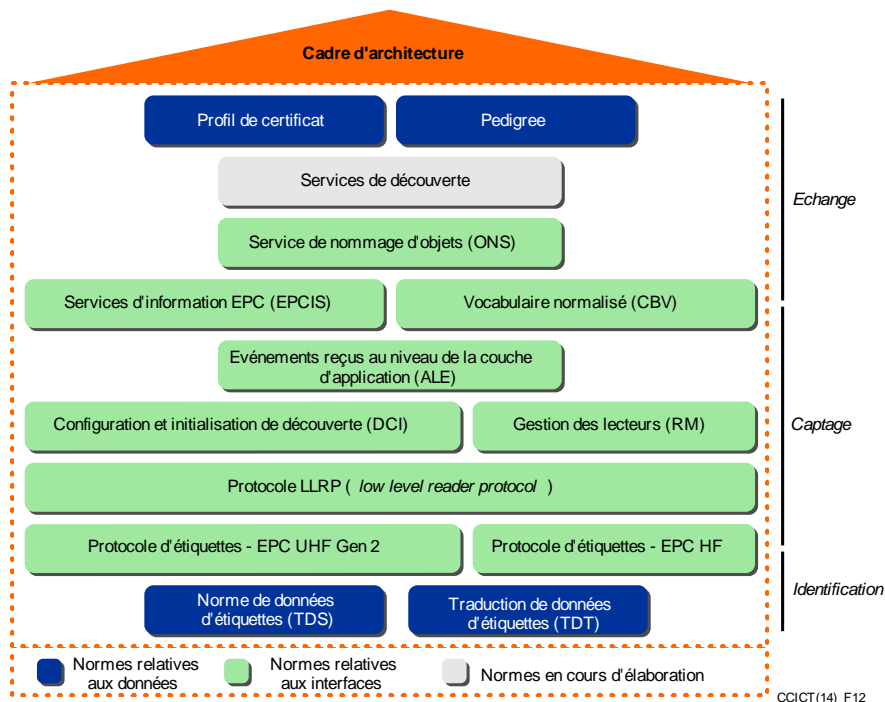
Cadre d'architecture

Profil de certificat

Pedigree

Services de découverte

Service de nommage d'objets (ONS)

Services d'information EPC (EPCIS)

Vocabulaire normalisé (CBV)

Evénements reçus au niveau de la couche d'application (ALE)

Configuration et initialisation de découverte (DCI)

Gestion des lecteurs (RM)

Protocole LLRP ( low level reader protocol )

Protocole d'étiquettes - EPC UHF Gen 2

Protocole d'étiquettes - EPC HF

Norme de données d'étiquettes (TDS)

Traduction de données d'étiquettes (TDT)

Echange

Captage

Identification

Normes relatives aux données

Normes relatives aux interfaces

Normes en cours d'élaboration

CCICT(14)_F12